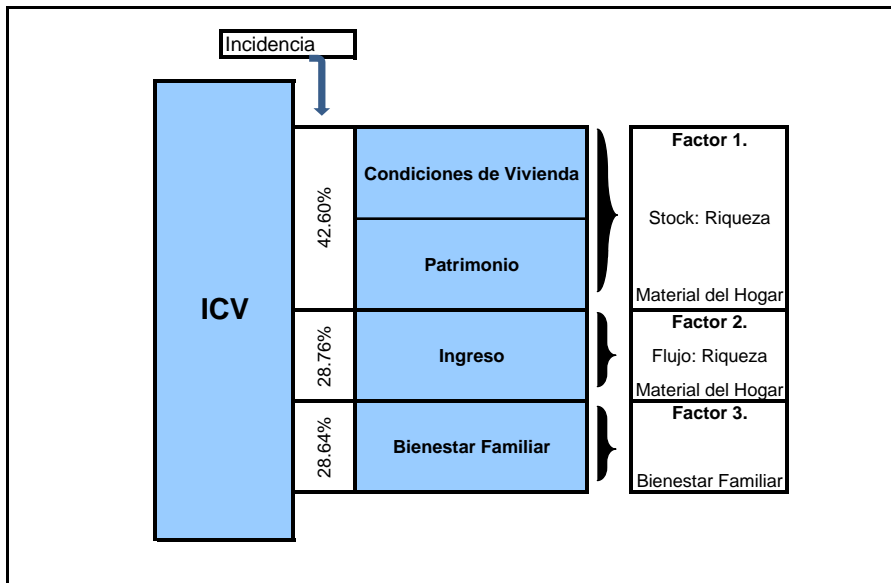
Incidencia

ICV

42.60%

Condiciones de Vivienda

Patrimonio

Factor 1.

Stock: Riqueza

Material del Hogar

28.76%

Ingreso

Factor 2.

Flujo: Riqueza

Material del Hogar

28.64%

Bienestar Familiar

Factor 3.

Bienestar Familiar